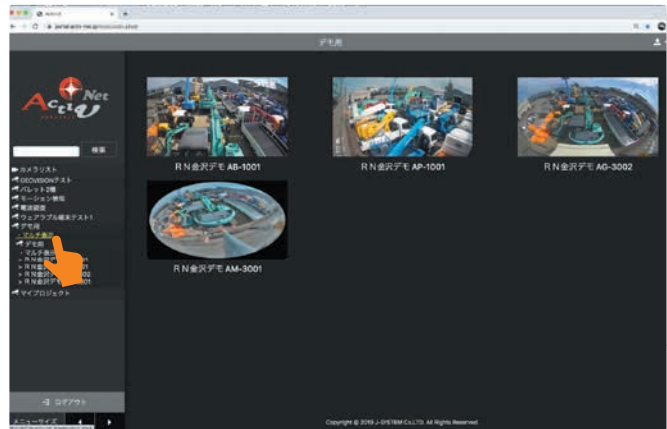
デモ用

Acti Net

検索

カメラリスト
GEOVISIONテスト
パレット2種
モーション使用
電波調査
ウェアラブル端末テスト1
デモ用
マルチ表示
デモ用
マルチ表示
RN金沢デモ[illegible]
RN金沢デモ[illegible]
RN金沢デモ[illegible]02
RN金沢デモ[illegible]01
マイプロジェクト

RN金沢デモ AB-1001
RN金沢デモ AP-1001
RN金沢デモ AG-3002
RN金沢デモ AM-3001

ログアウト
メニューサイズ

Copyright © 2019 J-SYSTEM Co.,LTD. All Rights Reserved.